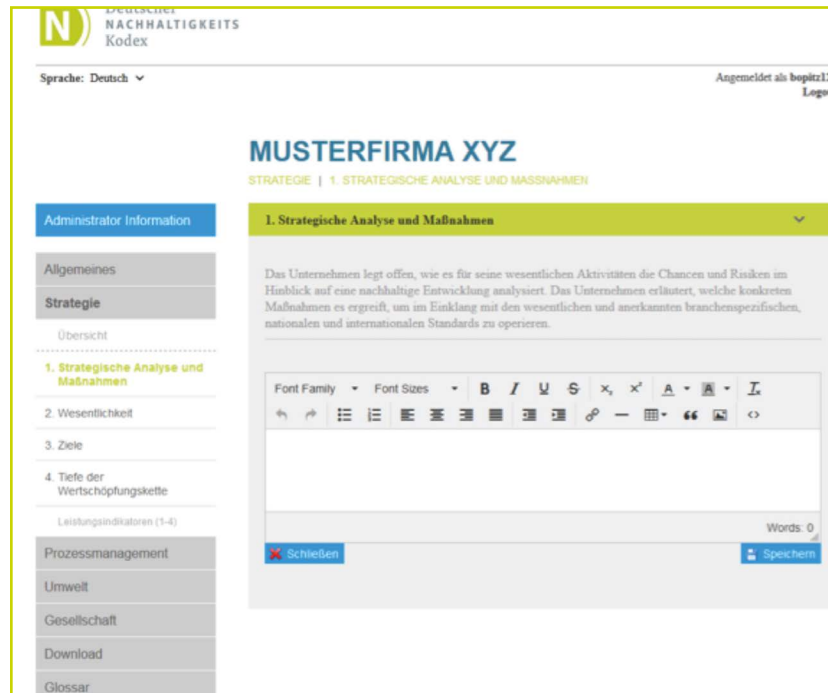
Deutscher
NACHHALTIGKEITS
Kodex

Sprache: Deutsch

Angemeldet als bopitz1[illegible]
Logo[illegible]

MUSTERFIRMA XYZ

STRATEGIE | 1. STRATEGISCHE ANALYSE UND MASSNAHMEN

Administrator Information

Allgemeines

Strategie

Übersicht

1. Strategische Analyse und Maßnahmen

2. Wesentlichkeit

3. Ziele

4. Tiefe der Wertschöpfungskette

Leistungsindikatoren (1-4)

Prozessmanagement

Umwelt

Gesellschaft

Download

Glossar

1. Strategische Analyse und Maßnahmen

Das Unternehmen legt offen, wie es für seine wesentlichen Aktivitäten die Chancen und Risiken im Hinblick auf eine nachhaltige Entwicklung analysiert. Das Unternehmen erläutert, welche konkreten Maßnahmen es ergreift, um im Einklang mit den wesentlichen und anerkannten branchenspezifischen, nationalen und internationalen Standards zu operieren.

Font Family Font Sizes B I U S $x_2$ $x^2$ A A $I_x$

Words: 0

Schließen

Speichern